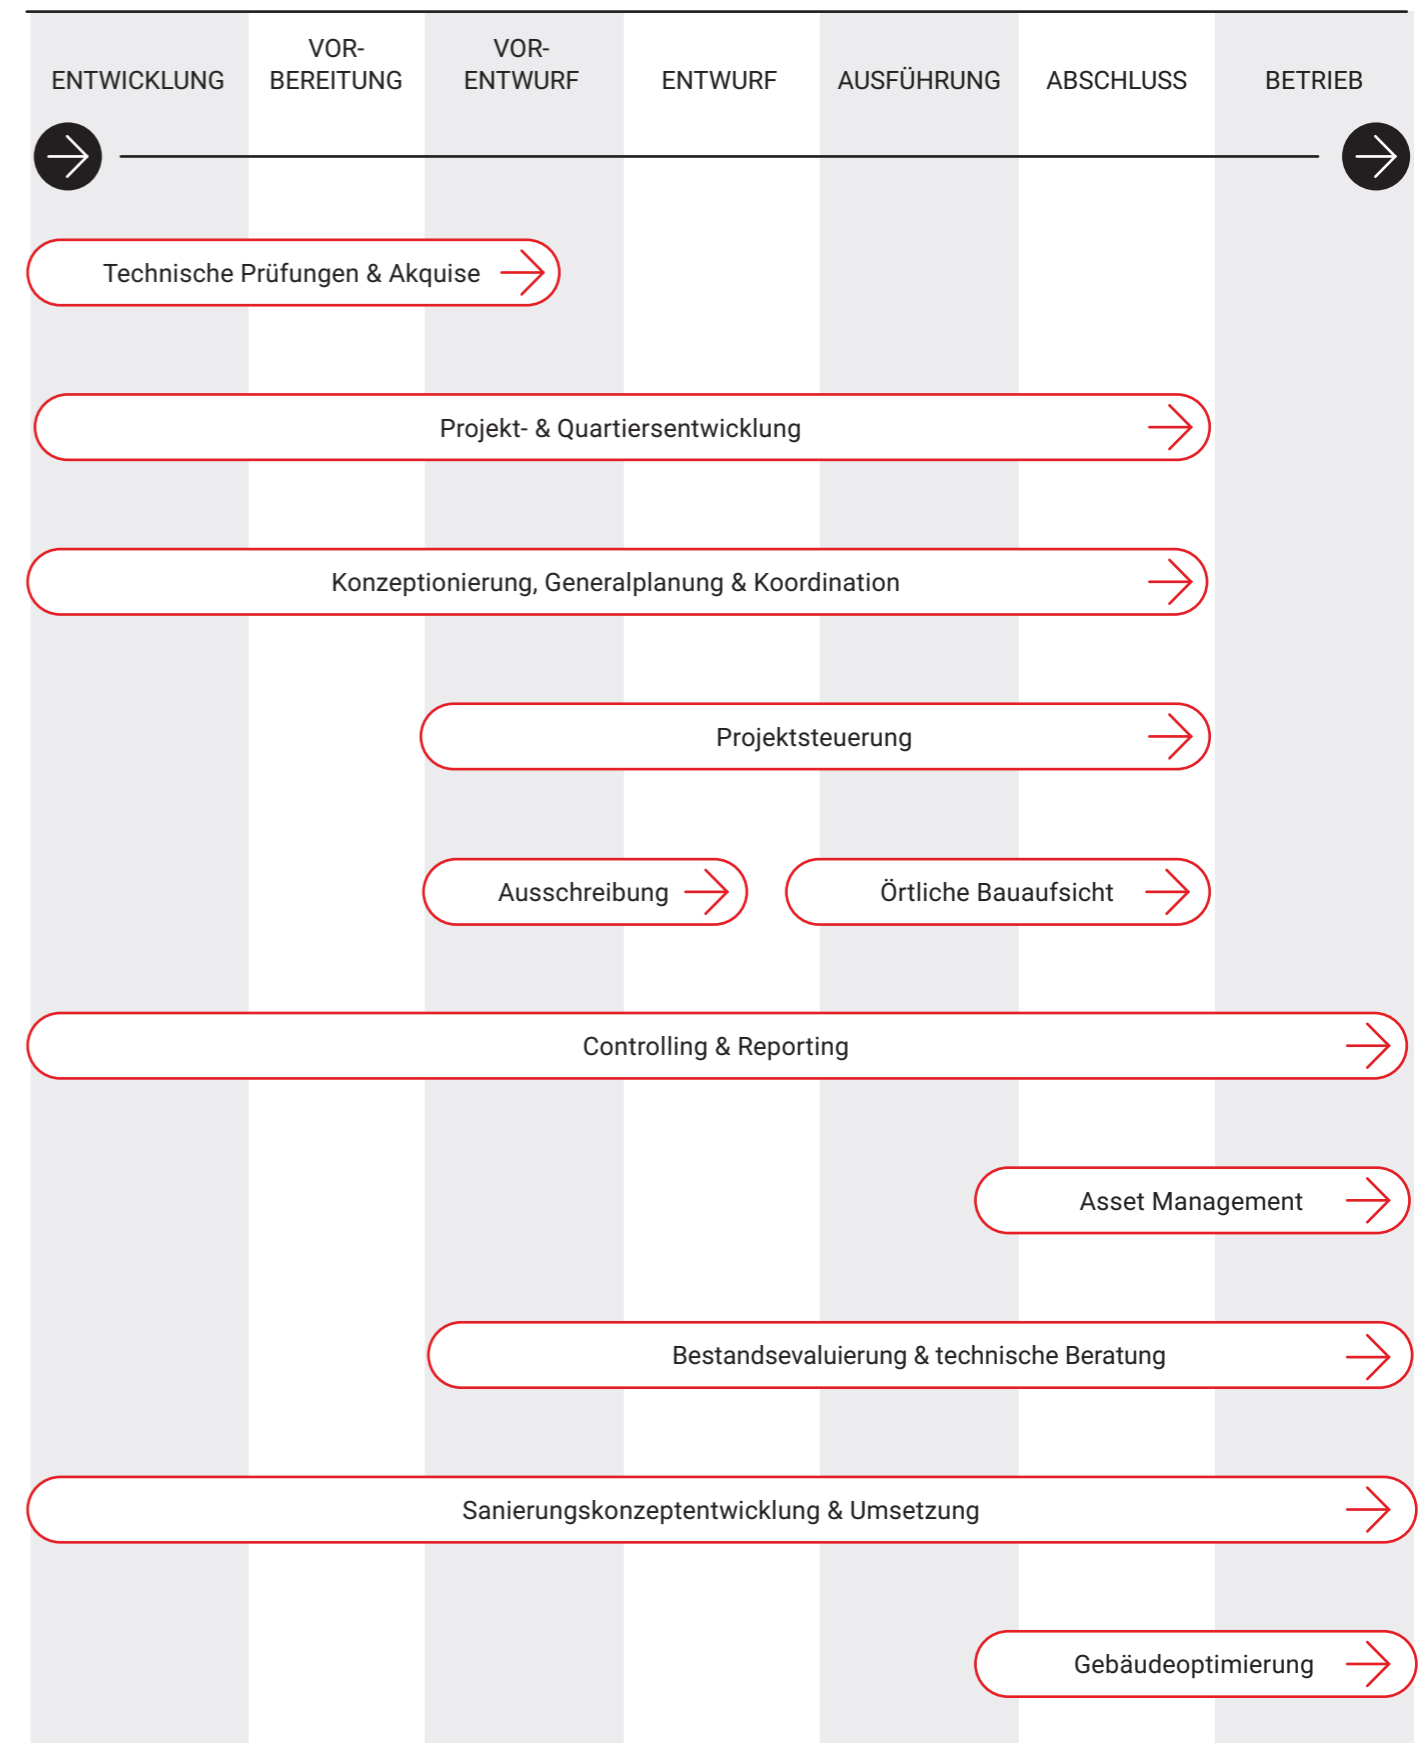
ENTWICKLUNG VOR-BEREITUNG VOR-ENTWURF ENTWURF AUSFÜHRUNG ABSCHLUSS BETRIEB

Technische Prüfungen & Akquise

Projekt- & Quartiersentwicklung

Konzeptionierung, Generalplanung & Koordination

Projektsteuerung

Ausschreibung

Örtliche Bauaufsicht

Controlling & Reporting

Asset Management

Bestandsevaluierung & technische Beratung

Sanierungskonzeptentwicklung & Umsetzung

Gebäudeoptimierung